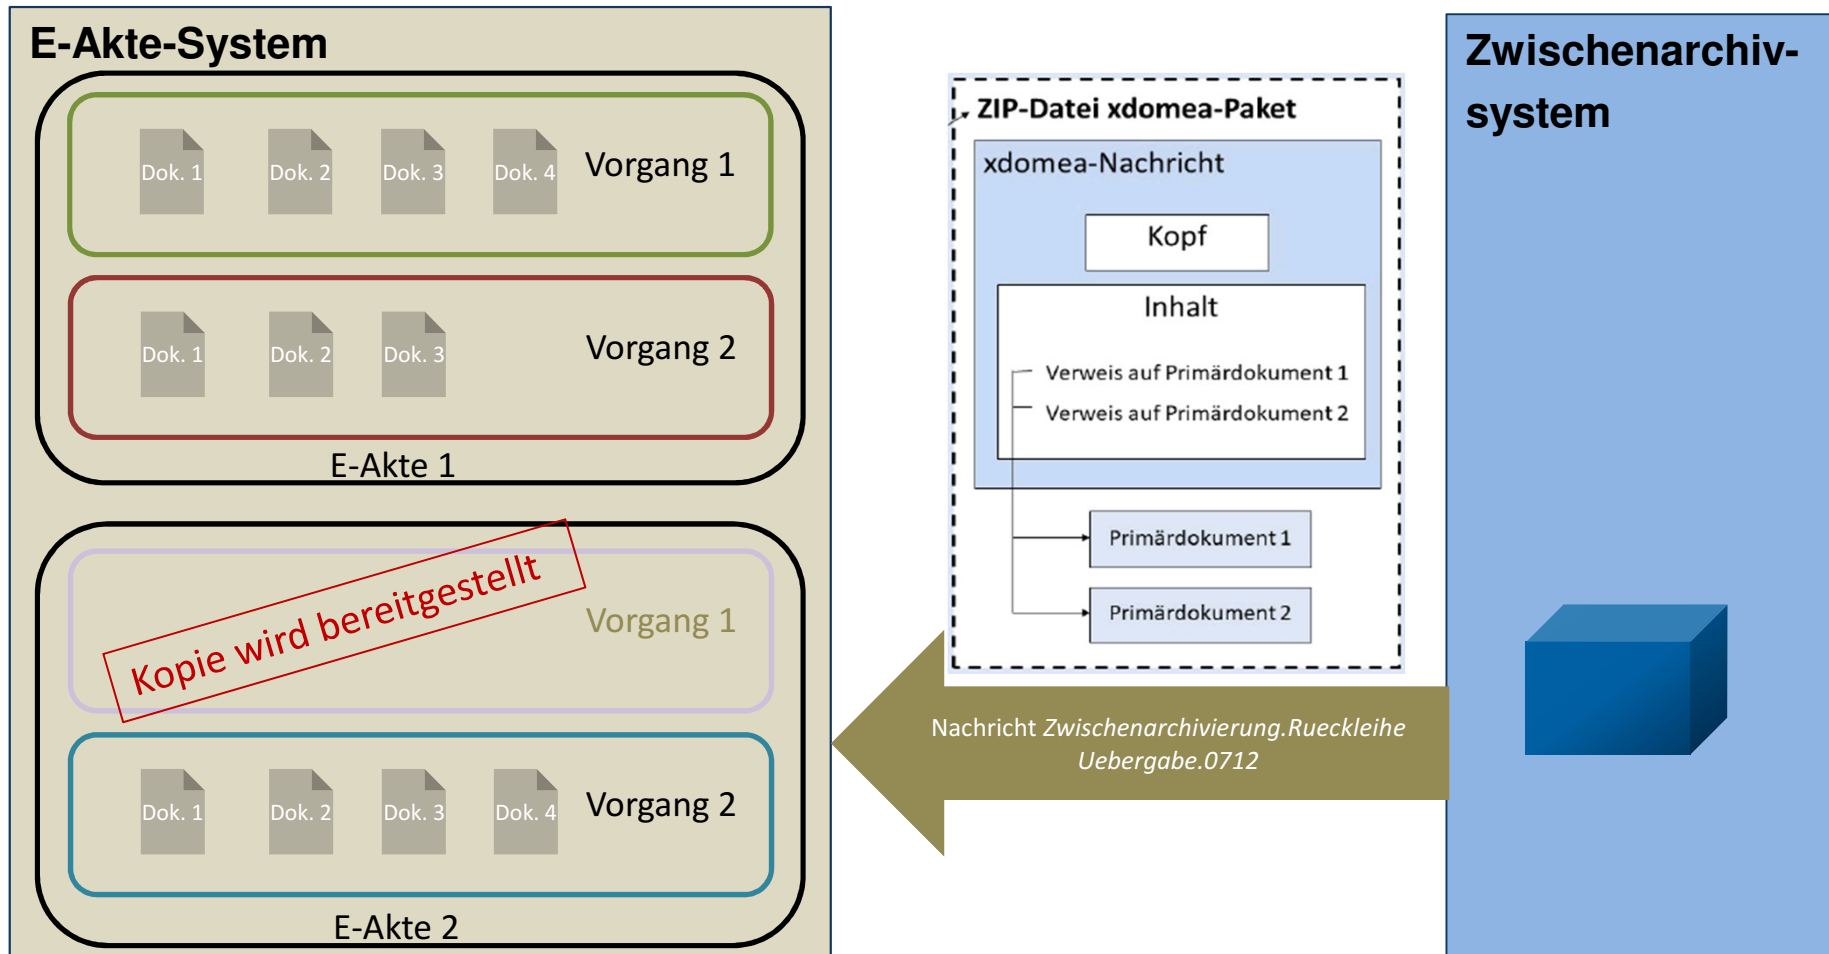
E-Akte-System

Dok. 1 Dok. 2 Dok. 3 Dok. 4 Vorgang 1

Dok. 1 Dok. 2 Dok. 3 Vorgang 2

E-Akte 1

Kopie wird bereitgestellt

Vorgang 1

Dok. 1 Dok. 2 Dok. 3 Dok. 4 Vorgang 2

E-Akte 2

ZIP-Datei xdomea-Paket

xdomea-Nachricht

Kopf

Inhalt

Verweis auf Primärdokument 1

Verweis auf Primärdokument 2

Primärdokument 1

Primärdokument 2

Nachricht *Zwischenarchivierung.Rueckleihe Uebergabe.0712*

Zwischenarchiv-system